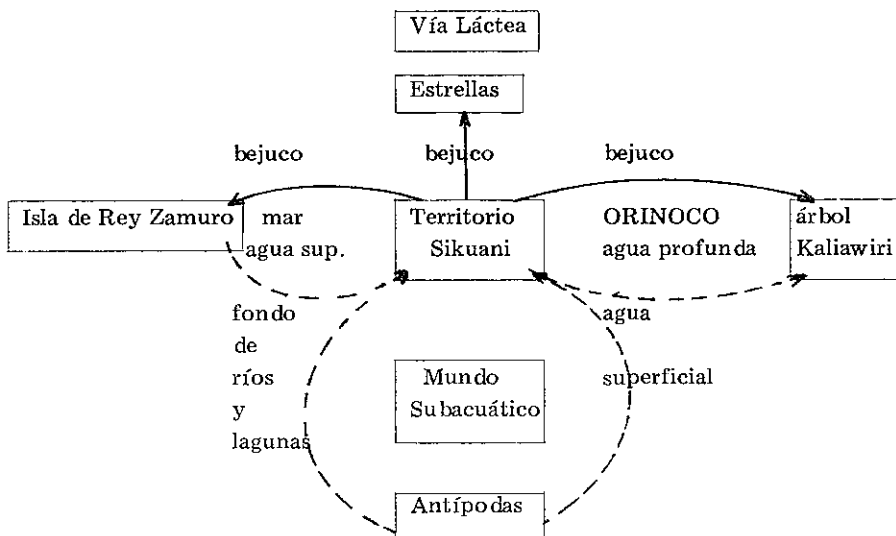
Vía Láctea

Estrellas

bejuco

bejuco

bejuco

Isla de Rey Zamuro

mar
agua sup.

Territorio
Sikuani

ORINOCO
agua profunda

árbol
Kaliawiri

fondo
de
ríos
y
lagunas

agua
superficial

Mundo
Subacuático

Antípodas